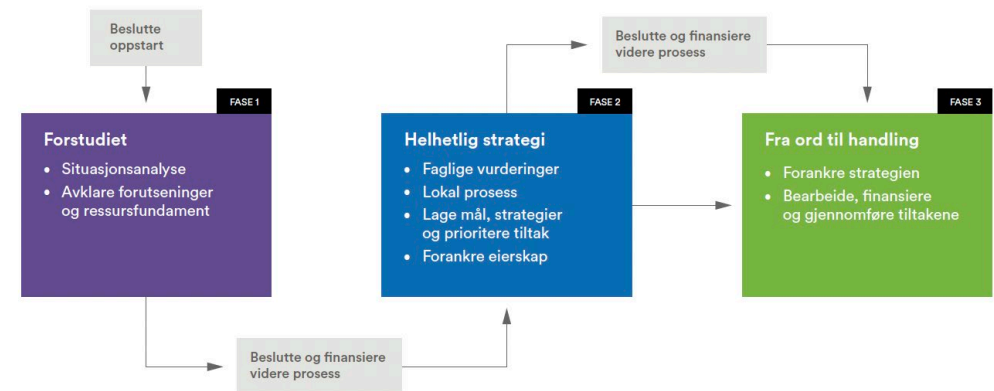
Beslutte oppstart

FASE 1

Forstudiet

- Situasjonsanalyse
- Avklare forutseninger og ressursfundament

Beslutte og finansiere videre prosess

FASE 2

Helhetlig strategi

- Faglige vurderinger
- Lokal prosess
- Lage mål, strategier og prioritere tiltak
- Forankre eierskap

Beslutte og finansiere videre prosess

FASE 3

Fra ord til handling

- Forankre strategien
- Bearbeide, finansiere og gjennomføre tiltakene